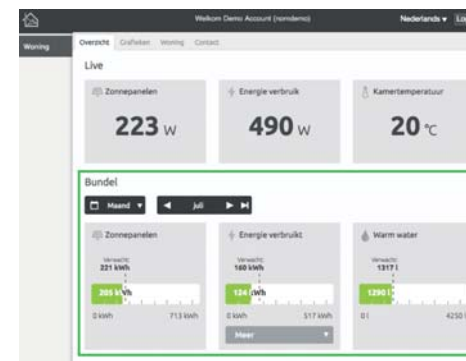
Welkom Demo Account (nomdemo)

Nederlands ▾ Lo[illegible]

Woning

Overzicht Grafieken Woning Contact

Live

Zonnepanelen

223 W

Energie verbruik

490 W

Kamertemperatuur

20 °C

Bundel

Maand ▾

juli

Zonnepanelen

Verwacht:
221 kWh

205 kWh

0 kWh

713 kWh

Energie verbruikt

Verwacht:
160 kWh

124 kWh

0 kWh

517 kWh

Meer ▾

Warm water

Verwacht:
1317 l

1290 l

0 l

4250 l